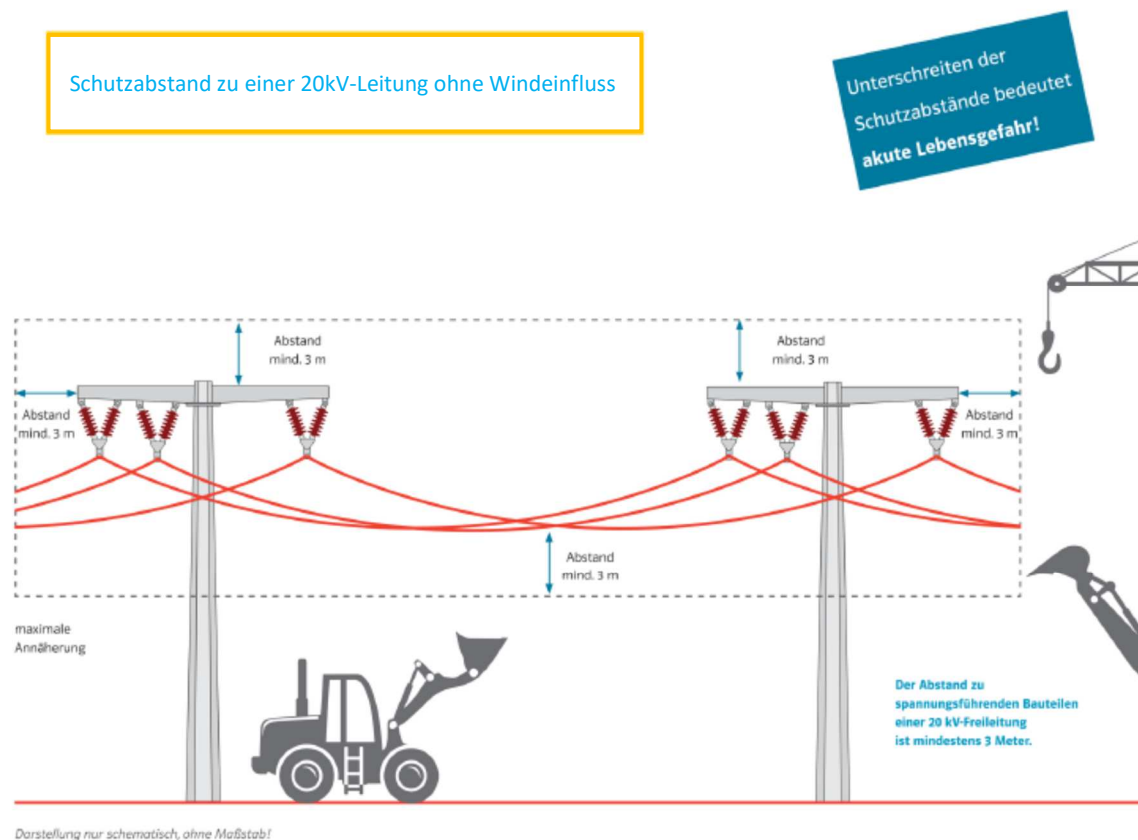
Schutzabstand zu einer 20kV-Leitung ohne Windeinfluss

Unterschreiten der Schutzabstände bedeutet akute Lebensgefahr!

Abstand mind. 3 m

Abstand mind. 3 m

Abstand mind. 3 m

Abstand mind. 3 m

Abstand mind. 3 m

maximale Annäherung

Der Abstand zu spannungsführenden Bauteilen einer 20 kV-Freileitung ist mindestens 3 Meter.

Darstellung nur schematisch, ohne Maßstab!